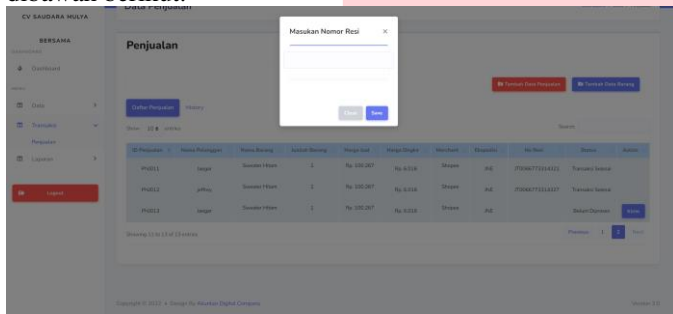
CV SAUDARA MULYA
BERSAMA
Dashboard
Data
Transaksi
Penjualan
Laporan
Logout

Data Penjualan
Penjualan
Daftar Penjualan History
Show 10 entries
Tambah Data Penjualan
Tambah Data Barang
Search:

| ID Penjualan | Nama Pelanggan | Nama Barang | Jumlah Barang | Harga Jual | Harga Ongkir | Merchant | Ekspedisi | No Resi | Status | Action |
|---|---|---|---|---|---|---|---|---|---|---|
| PN011 | Jaeger | Sweater Hitam | 1 | Rp. 100.007 | Rp. 6.018 | Shopee | JNE | P3066771314321 | Transaksi Sukses | |
| PN012 | jeffrey | Sweater Hitam | 1 | Rp. 100.007 | Rp. 6.018 | Shopee | JNE | P3066771314327 | Transaksi Sukses | |
| PN013 | Jaeger | Sweater Hitam | 1 | Rp. 100.007 | Rp. 6.018 | Shopee | JNE | | Belum Diproses | Kirim |

Showing 11 to 13 of 13 entries
Previous 1 2 Next

Copyright © 2022 A Design By Akuntan Digital Company
Version 1.0

Masukan Nomor Resi
×
Close
Save